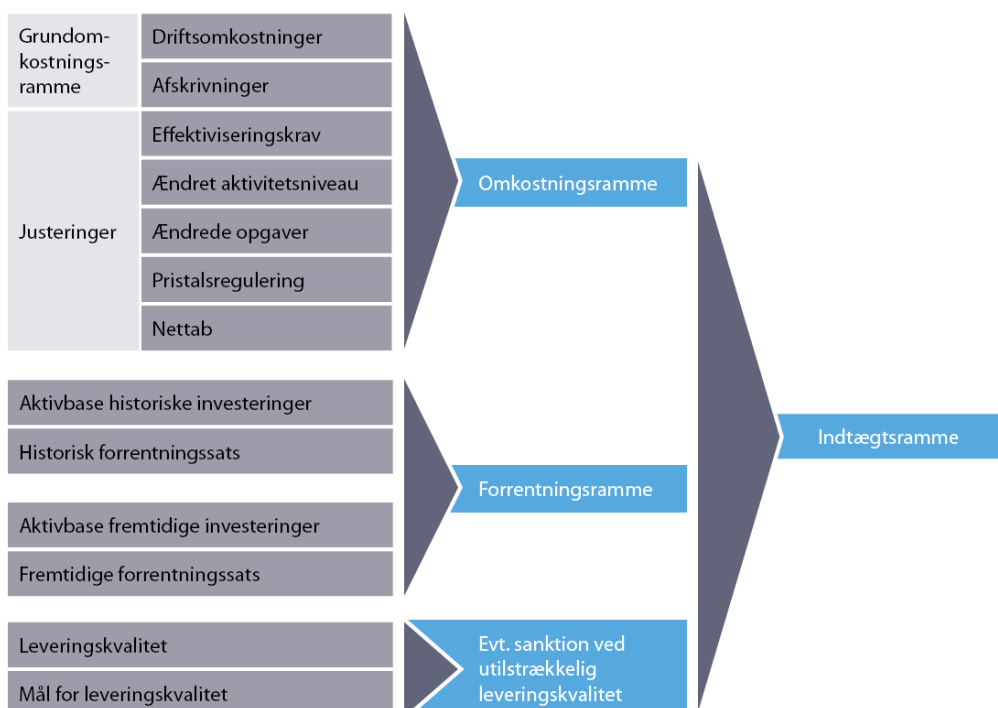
Grundomkostningsramme

Driftsomkostninger

Afskrivninger

Justeringer

Effektiviseringskrav

Ændret aktivitetsniveau

Ændrede opgaver

Pristalsregulering

Nettab

Omkostningsramme

Aktivbase historiske investeringer

Historisk forrentningssats

Aktivbase fremtidige investeringer

Fremtidige forrentningssats

Forrentningsramme

Indtægtsramme

Leveringskvalitet

Mål for leveringskvalitet

Evt. sanktion ved utilstrækkelig leveringskvalitet